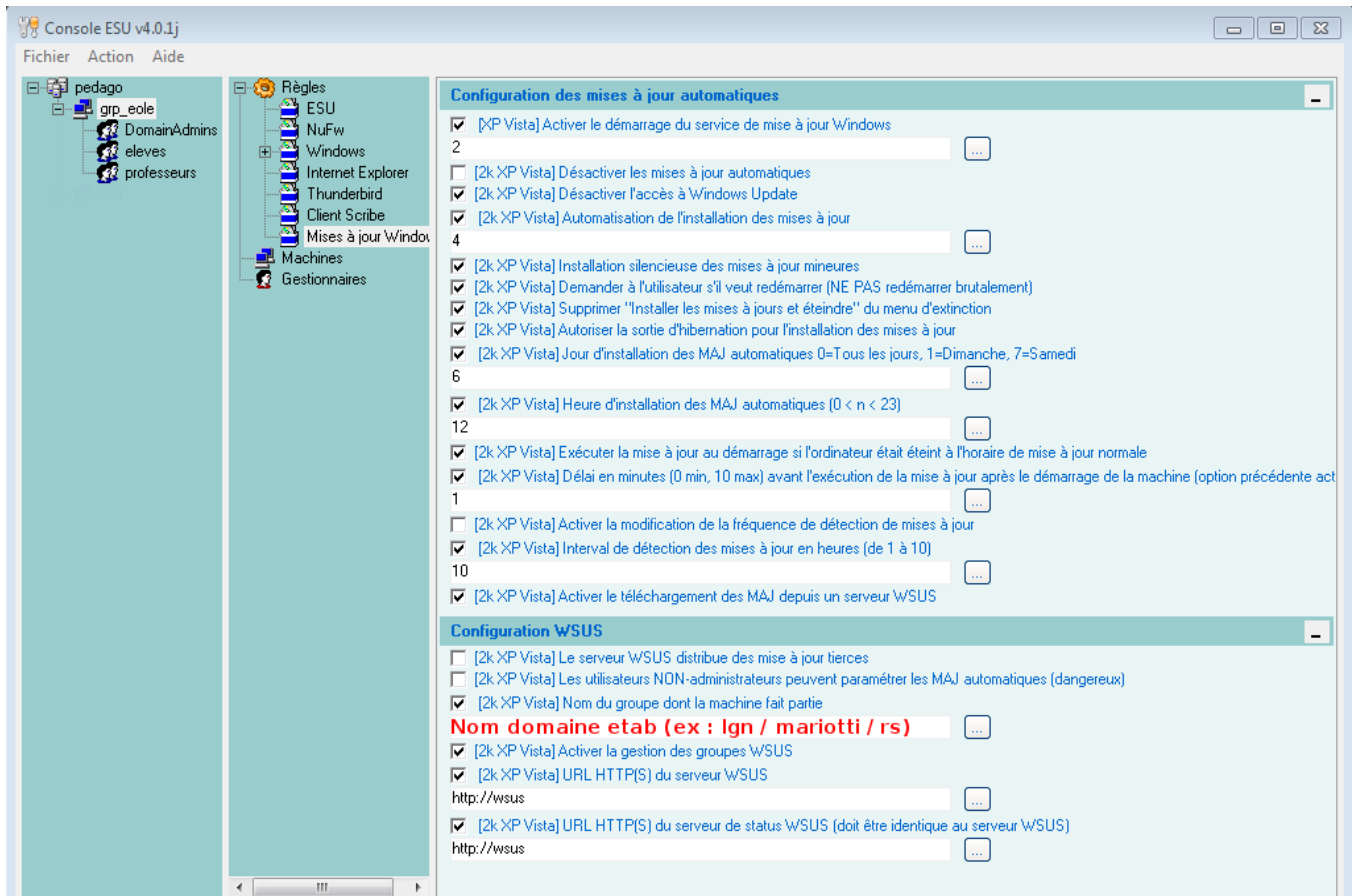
Console ESU v4.0.1j

Fichier Action Aide

pedago
grp_eole
DomainAdmins
eleves
professeurs

Règles
ESU
NuFw
Windows
Internet Explorer
Thunderbird
Client Scribe
Mises à jour Windo
Machines
Gestionnaires

Configuration des mises à jour automatiques

[XP Vista] Activer le démarrage du service de mise à jour Windows
2
...
[2k XP Vista] Désactiver les mises à jour automatiques
[2k XP Vista] Désactiver l'accès à Windows Update
[2k XP Vista] Automatisation de l'installation des mises à jour
4
...
[2k XP Vista] Installation silencieuse des mises à jour mineures
[2k XP Vista] Demander à l'utilisateur s'il veut redémarrer (NE PAS redémarrer brutalement)
[2k XP Vista] Supprimer "Installer les mises à jours et éteindre" du menu d'extinction
[2k XP Vista] Autoriser la sortie d'hibernation pour l'installation des mises à jour
[2k XP Vista] Jour d'installation des MAJ automatiques 0=Tous les jours, 1=Dimanche, 7=Samedi
6
...
[2k XP Vista] Heure d'installation des MAJ automatiques (0 < n < 23)
12
...
[2k XP Vista] Exécuter la mise à jour au démarrage si l'ordinateur était éteint à l'horaire de mise à jour normale
[2k XP Vista] Délai en minutes (0 min, 10 max) avant l'exécution de la mise à jour après le démarrage de la machine (option précédente act
1
...
[2k XP Vista] Activer la modification de la fréquence de détection de mises à jour
[2k XP Vista] Interval de détection des mises à jour en heures (de 1 à 10)
10
...
[2k XP Vista] Activer le téléchargement des MAJ depuis un serveur WSUS

Configuration WSUS

[2k XP Vista] Le serveur WSUS distribue des mise à jour tierces
[2k XP Vista] Les utilisateurs NON-administrateurs peuvent paramétrer les MAJ automatiques (dangereux)
[2k XP Vista] Nom du groupe dont la machine fait partie
Nom domaine etab (ex : lgn / mariotti / rs)
...
[2k XP Vista] Activer la gestion des groupes WSUS
[2k XP Vista] URL HTTP(S) du serveur WSUS
http://wsus
...
[2k XP Vista] URL HTTP(S) du serveur de status WSUS (doit être identique au serveur WSUS)
http://wsus
...